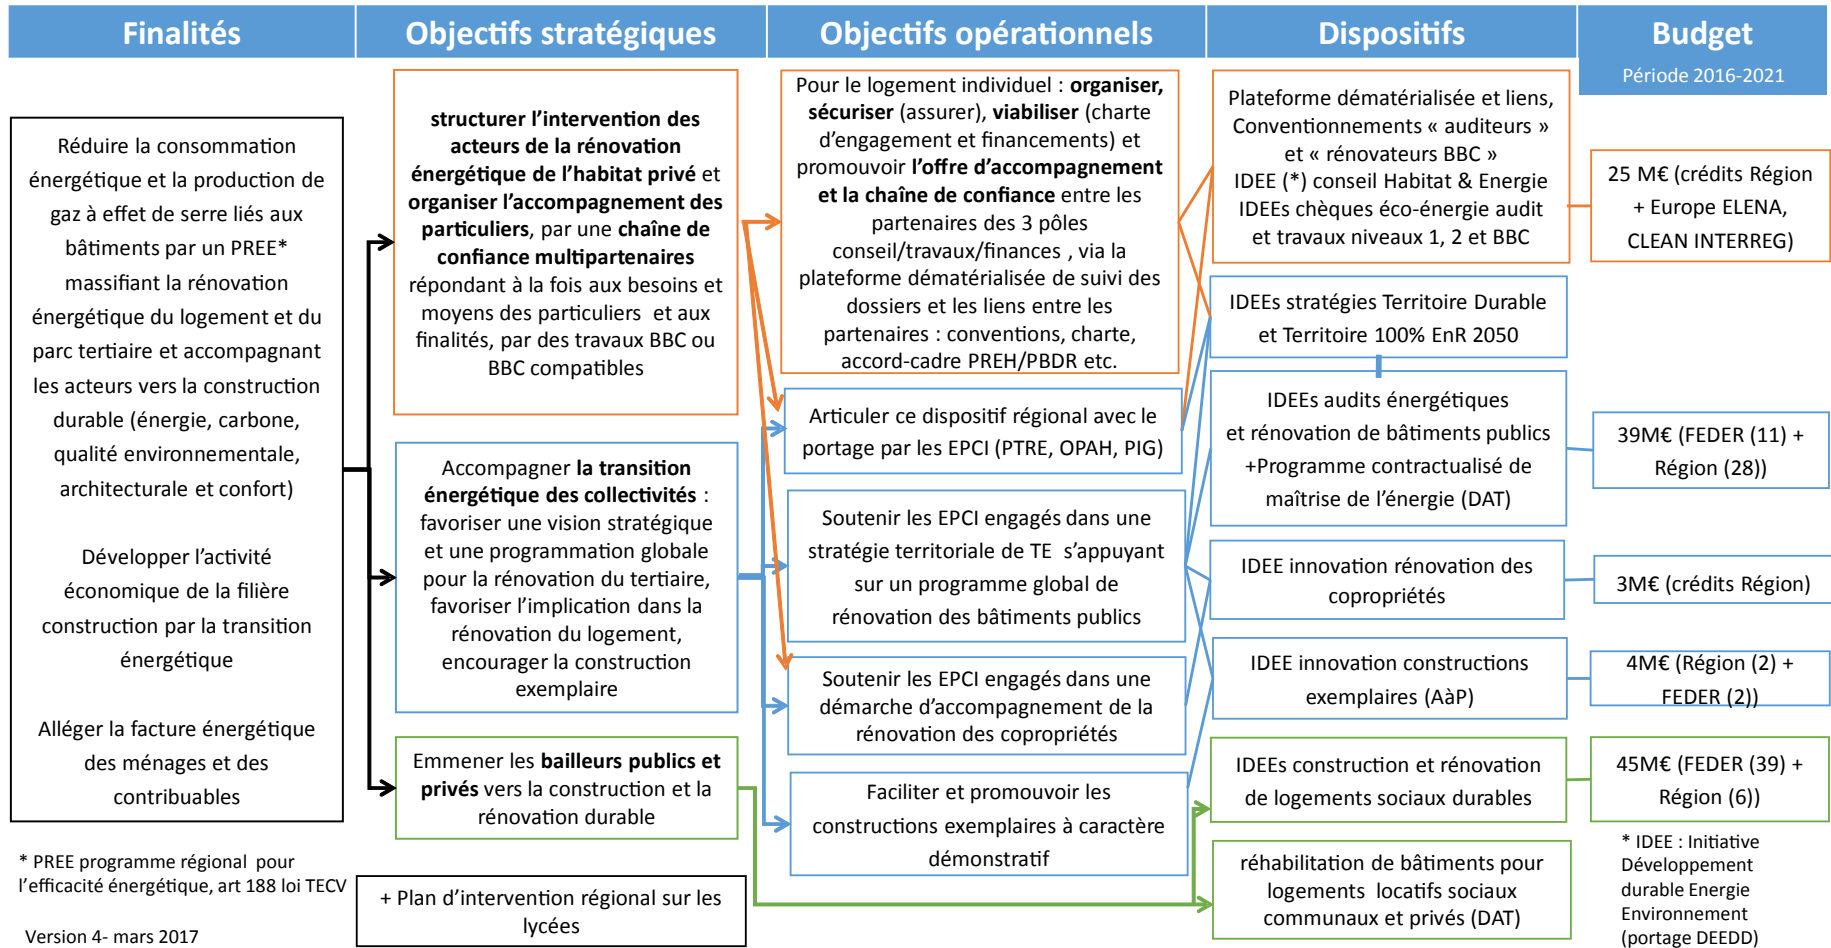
| Finalités | Objectifs stratégiques | Objectifs opérationnels | Dispositifs | Budget Période 2016-2021 |
|---|---|---|---|---|

Réduire la consommation énergétique et la production de gaz à effet de serre liés aux bâtiments par un PREE* massifiant la rénovation énergétique du logement et du parc tertiaire et accompagnant les acteurs vers la construction durable (énergie, carbone, qualité environnementale, architecturale et confort)

Développer l'activité économique de la filière construction par la transition énergétique

Alléger la facture énergétique des ménages et des contribuables

* PREE programme régional pour l'efficacité énergétique, art 188 loi TECV

Version 4- mars 2017

**structurer l'intervention des acteurs de la rénovation énergétique de l'habitat privé** et **organiser l'accompagnement des particuliers**, par une **chaîne de confiance multipartenaires** répondant à la fois aux besoins et moyens des particuliers et aux finalités, par des travaux BBC ou BBC compatibles

Accompagner **la transition énergétique des collectivités** : favoriser une vision stratégique et une programmation globale pour la rénovation du tertiaire, favoriser l'implication dans la rénovation du logement, encourager la construction exemplaire

Emmener les **bailleurs publics et privés** vers la construction et la rénovation durable

+ Plan d'intervention régional sur les lycées

Pour le logement individuel : **organiser, sécuriser** (assurer), **viabiliser** (charte d'engagement et financements) et promouvoir **l'offre d'accompagnement et la chaîne de confiance** entre les partenaires des 3 pôles conseil/travaux/finances , via la plateforme dématérialisée de suivi des dossiers et les liens entre les partenaires : conventions, charte, accord-cadre PREH/PBDR etc.

Articuler ce dispositif régional avec le portage par les EPCI (PTRE, OPAH, PIG)

Soutenir les EPCI engagés dans une stratégie territoriale de TE s'appuyant sur un programme global de rénovation des bâtiments publics

Soutenir les EPCI engagés dans une démarche d'accompagnement de la rénovation des copropriétés

Faciliter et promouvoir les constructions exemplaires à caractère démonstratif

Plateforme dématérialisée et liens, Conventionnements « auditeurs » et « rénovateurs BBC » IDEE (*) conseil Habitat & Energie IDEEs chèques éco-énergie audit et travaux niveaux 1, 2 et BBC

IDEEs stratégies Territoire Durable et Territoire 100% EnR 2050

IDEEs audits énergétiques et rénovation de bâtiments publics +Programme contractualisé de maîtrise de l'énergie (DAT)

IDEE innovation rénovation des copropriétés

IDEE innovation constructions exemplaires (AàP)

IDEEs construction et rénovation de logements sociaux durables

réhabilitation de bâtiments pour logements locatifs sociaux communaux et privés (DAT)

25 M€ (crédits Région + Europe ELENA, CLEAN INTERREG)

39M€ (FEDER (11) + Région (28))

3M€ (crédits Région)

4M€ (Région (2) + FEDER (2))

45M€ (FEDER (39) + Région (6))

* IDEE : Initiative Développement durable Energie Environnement (portage DEEDD)